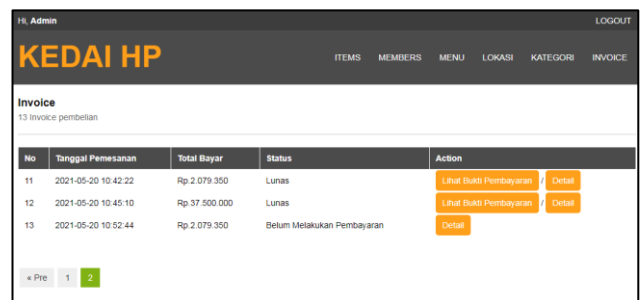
Hi, **Admin**

LOGOUT

KEDAI HP

ITEMS MEMBERS MENU LOKASI KATEGORI INVOICE

**Invoice**

13 Invoice pembelian

| No | Tanggal Pemesanan | Total Bayar | Status | Action |
|---|---|---|---|---|
| 11 | 2021-05-20 10:42:22 | Rp.2.079.350 | Lunas | Lihat Bukti Pembayaran / Detail |
| 12 | 2021-05-20 10:45:10 | Rp.37.500.000 | Lunas | Lihat Bukti Pembayaran / Detail |
| 13 | 2021-05-20 10:52:44 | Rp.2.079.350 | Belum Melakukan Pembayaran | Detail |

« Pre 1 2